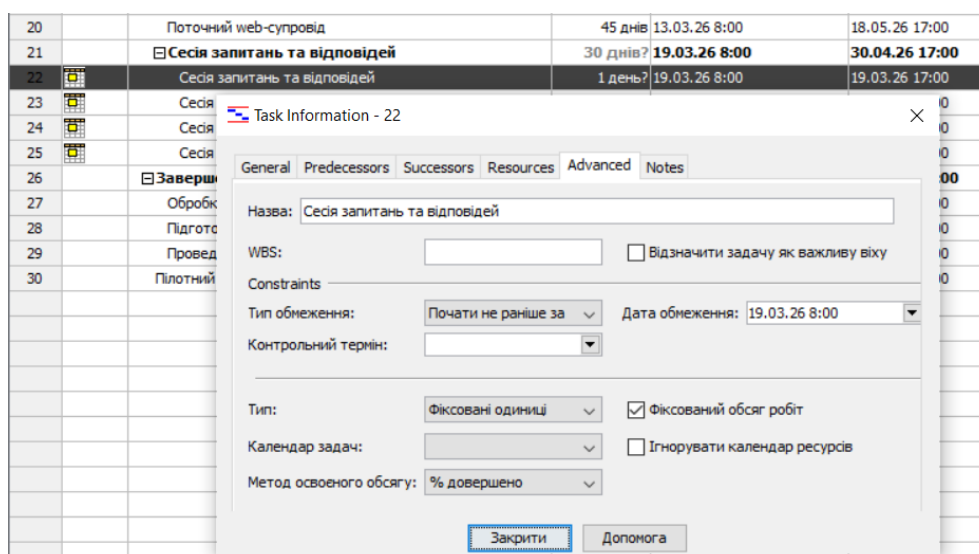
| | | | | | |
|---|---|---|---|---|---|
| 20 | | Поточний web-супровід | 45 днів | 13.03.26 8:00 | 18.05.26 17:00 |
| 21 | | ⊟Сесія запитань та відповідей | 30 днів? | 19.03.26 8:00 | 30.04.26 17:00 |
| 22 | | Сесія запитань та відповідей | 1 день? | 19.03.26 8:00 | 19.03.26 17:00 |
| 23 | | Сесія | | | 0 |
| 24 | | Сесія | | | 0 |
| 25 | | Сесія | | | 0 |
| 26 | | ⊟Заверш | | | 00 |
| 27 | | Обробк | | | 0 |
| 28 | | Підгото | | | 0 |
| 29 | | Провед | | | 0 |
| 30 | | Пілотний | | | 0 |

Task Information - 22

General Predecessors Successors Resources Advanced Notes

Назва: Сесія запитань та відповідей

WBS:

Відзначити задачу як важливу віху

Constraints

Тип обмеження: Почати не раніше за

Дата обмеження: 19.03.26 8:00

Контрольний термін:

Тип: Фіксовані одиниці

Фіксований обсяг робіт

Календар задач:

Ігнорувати календар ресурсів

Метод освоєного обсягу: % довершено

Закрити Допомога